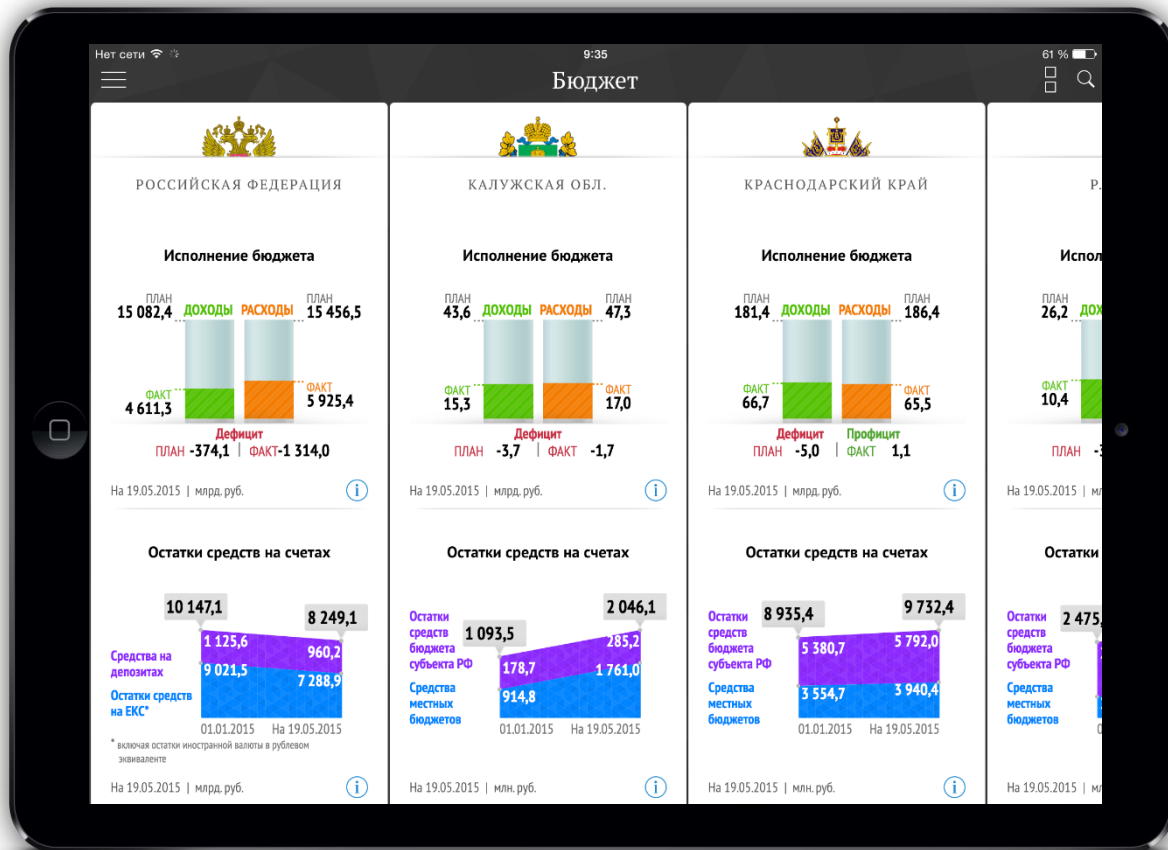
Нет сети 9:35 61 %

Бюджет

РОССИЙСКАЯ ФЕДЕРАЦИЯ

Исполнение бюджета

ПЛАН 15 082,4 ДОХОДЫ РАСХОДЫ ПЛАН 15 456,5

ФАКТ 4 611,3 ФАКТ 5 925,4

Дефицит
ПЛАН -374,1 | ФАКТ -1 314,0

На 19.05.2015 | млрд. руб.

Остатки средств на счетах

10 147,1 8 249,1

Средства на депозитах 1 125,6 960,2

Остатки средств на ЕКС* 9 021,5 7 288,9

01.01.2015 На 19.05.2015

* включая остатки иностранной валюты в рублевом эквиваленте

На 19.05.2015 | млрд. руб.

КАЛУЖСКАЯ ОБЛ.

Исполнение бюджета

ПЛАН 43,6 ДОХОДЫ РАСХОДЫ ПЛАН 47,3

ФАКТ 15,3 ФАКТ 17,0

Дефицит
ПЛАН -3,7 | ФАКТ -1,7

На 19.05.2015 | млрд. руб.

Остатки средств на счетах

Остатки средств бюджета субъекта РФ 1 093,5 2 046,1

178,7 285,2

Средства местных бюджетов 914,8 1 761,0

01.01.2015 На 19.05.2015

На 19.05.2015 | млн. руб.

КРАСНОДАРСКИЙ КРАЙ

Исполнение бюджета

ПЛАН 181,4 ДОХОДЫ РАСХОДЫ ПЛАН 186,4

ФАКТ 66,7 ФАКТ 65,5

Дефицит Профицит
ПЛАН -5,0 | ФАКТ 1,1

На 19.05.2015 | млрд. руб.

Остатки средств на счетах

Остатки средств бюджета субъекта РФ 8 935,4 9 732,4

5 380,7 5 792,0

Средства местных бюджетов 3 554,7 3 940,4

01.01.2015 На 19.05.2015

На 19.05.2015 | млн. руб.

Р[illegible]

Испол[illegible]

ПЛАН 26,2 ДО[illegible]

ФАКТ 10,4

ПЛАН -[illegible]

На 19.05.2015 | мл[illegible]

Остатки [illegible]

Остатки средств бюджета субъекта РФ 2 475,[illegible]

Средства местных бюджетов

На 19.05.2015 | м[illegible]